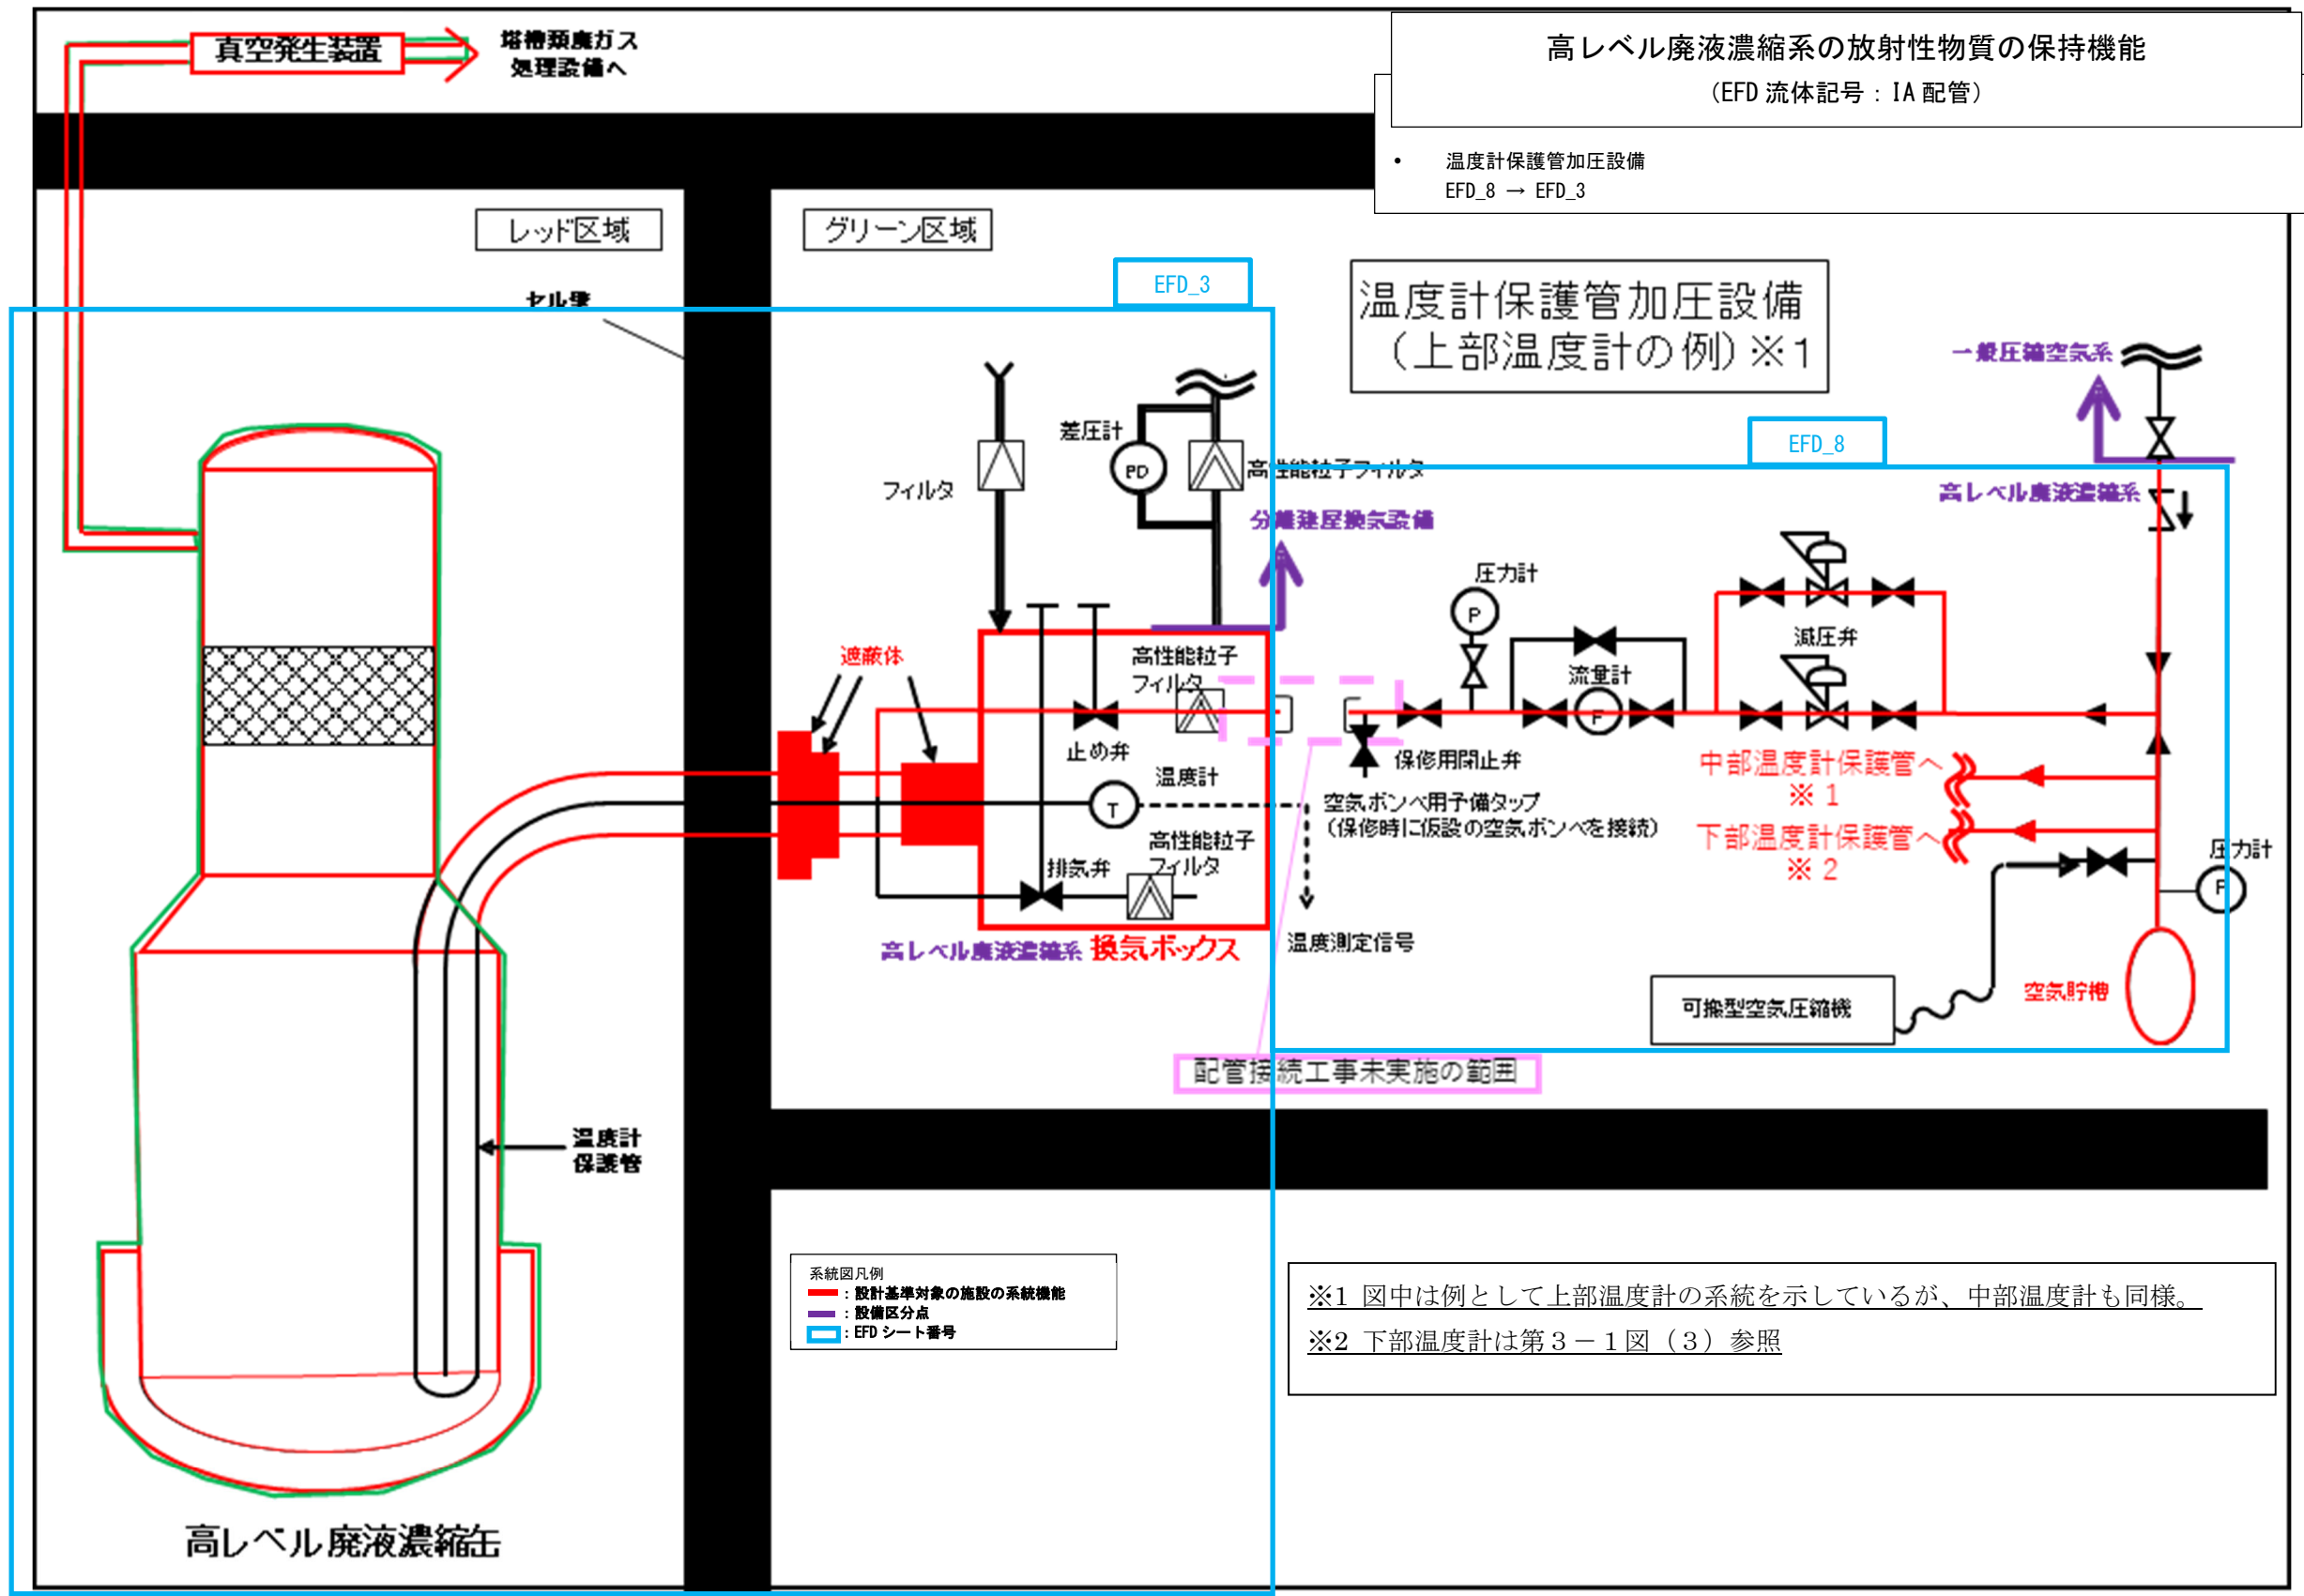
高レベル廃液濃縮系の放射性物質の保持機能
（EFD 流体記号 : IA 配管）

• 温度計保護管加圧設備
EFD_8 → EFD_3

真空発生装置
塔槽類廃ガス処理設備へ

レッド区域
グリーン区域
EFD_3
セル壁

温度計保護管加圧設備
（上部温度計の例）※1

一般圧縮空気系
EFD_8
差圧計
PD
フィルタ
高性能粒子フィルタ
分離建屋換気設備
高レベル廃液濃縮系
圧力計
P
減圧弁
流量計
F
遮蔽体
高性能粒子フィルタ
止め弁
保修用閉止弁
温度計
T
空気ボンベ用予備タップ
（保修時に仮設の空気ボンベを接続）
中部温度計保護管へ
※1
下部温度計保護管へ
※2
圧力計
P
高性能粒子フィルタ
排気弁
高レベル廃液濃縮系 換気ボックス
温度測定信号
可搬型空気圧縮機
空気貯槽
配管接続工事未実施の範囲

温度計保護管

系統図凡例
：設計基準対象の施設の系統機能
：設備区分点
：EFD シート番号

※1 図中は例として上部温度計の系統を示しているが、中部温度計も同様。
※2 下部温度計は第３－１図（３）参照

高レベル廃液濃縮缶